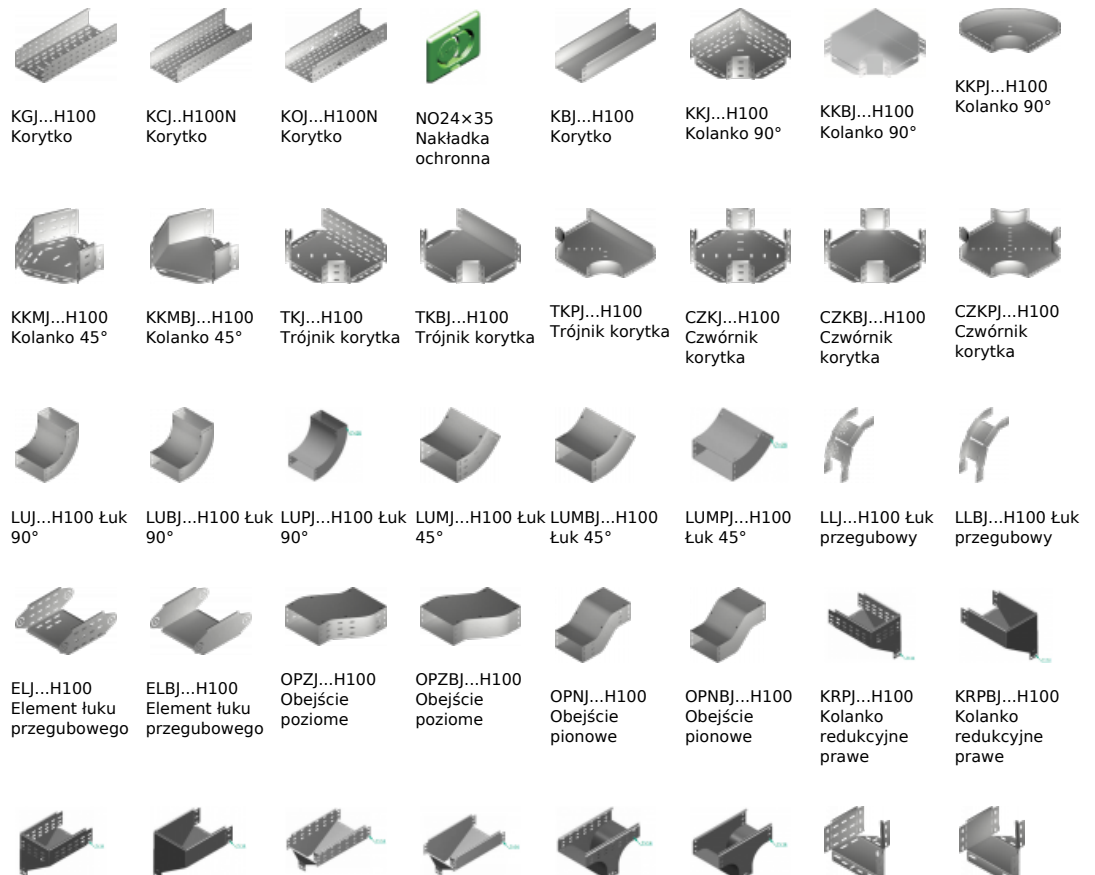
KGJ...H100 Korytko

KCJ..H100N Korytko

KOJ...H100N Korytko

NO24×35 Nakładka ochronna

KBJ...H100 Korytko

KKJ...H100 Kolanko 90°

KKBJ...H100 Kolanko 90°

KKPJ...H100 Kolanko 90°

KKMJ...H100 Kolanko 45°

KKMBJ...H100 Kolanko 45°

TKJ...H100 Trójnik korytka

TKBJ...H100 Trójnik korytka

TKPJ...H100 Trójnik korytka

CZKJ...H100 Czwórnik korytka

CZKBJ...H100 Czwórnik korytka

CZKPJ...H100 Czwórnik korytka

LUJ...H100 Łuk 90°

LUBJ...H100 Łuk 90°

LUPJ...H100 Łuk 90°

LUMJ...H100 Łuk 45°

LUMBJ...H100 Łuk 45°

LUMPJ...H100 Łuk 45°

LLJ...H100 Łuk przegubowy

LLBJ...H100 Łuk przegubowy

ELJ...H100 Element łuku przegubowego

ELBJ...H100 Element łuku przegubowego

OPZJ...H100 Obejście poziome

OPZBJ...H100 Obejście poziome

OPNJ...H100 Obejście pionowe

OPNBJ...H100 Obejście pionowe

KRPJ...H100 Kolanko redukcyjne prawe

KRPBJ...H100 Kolanko redukcyjne prawe